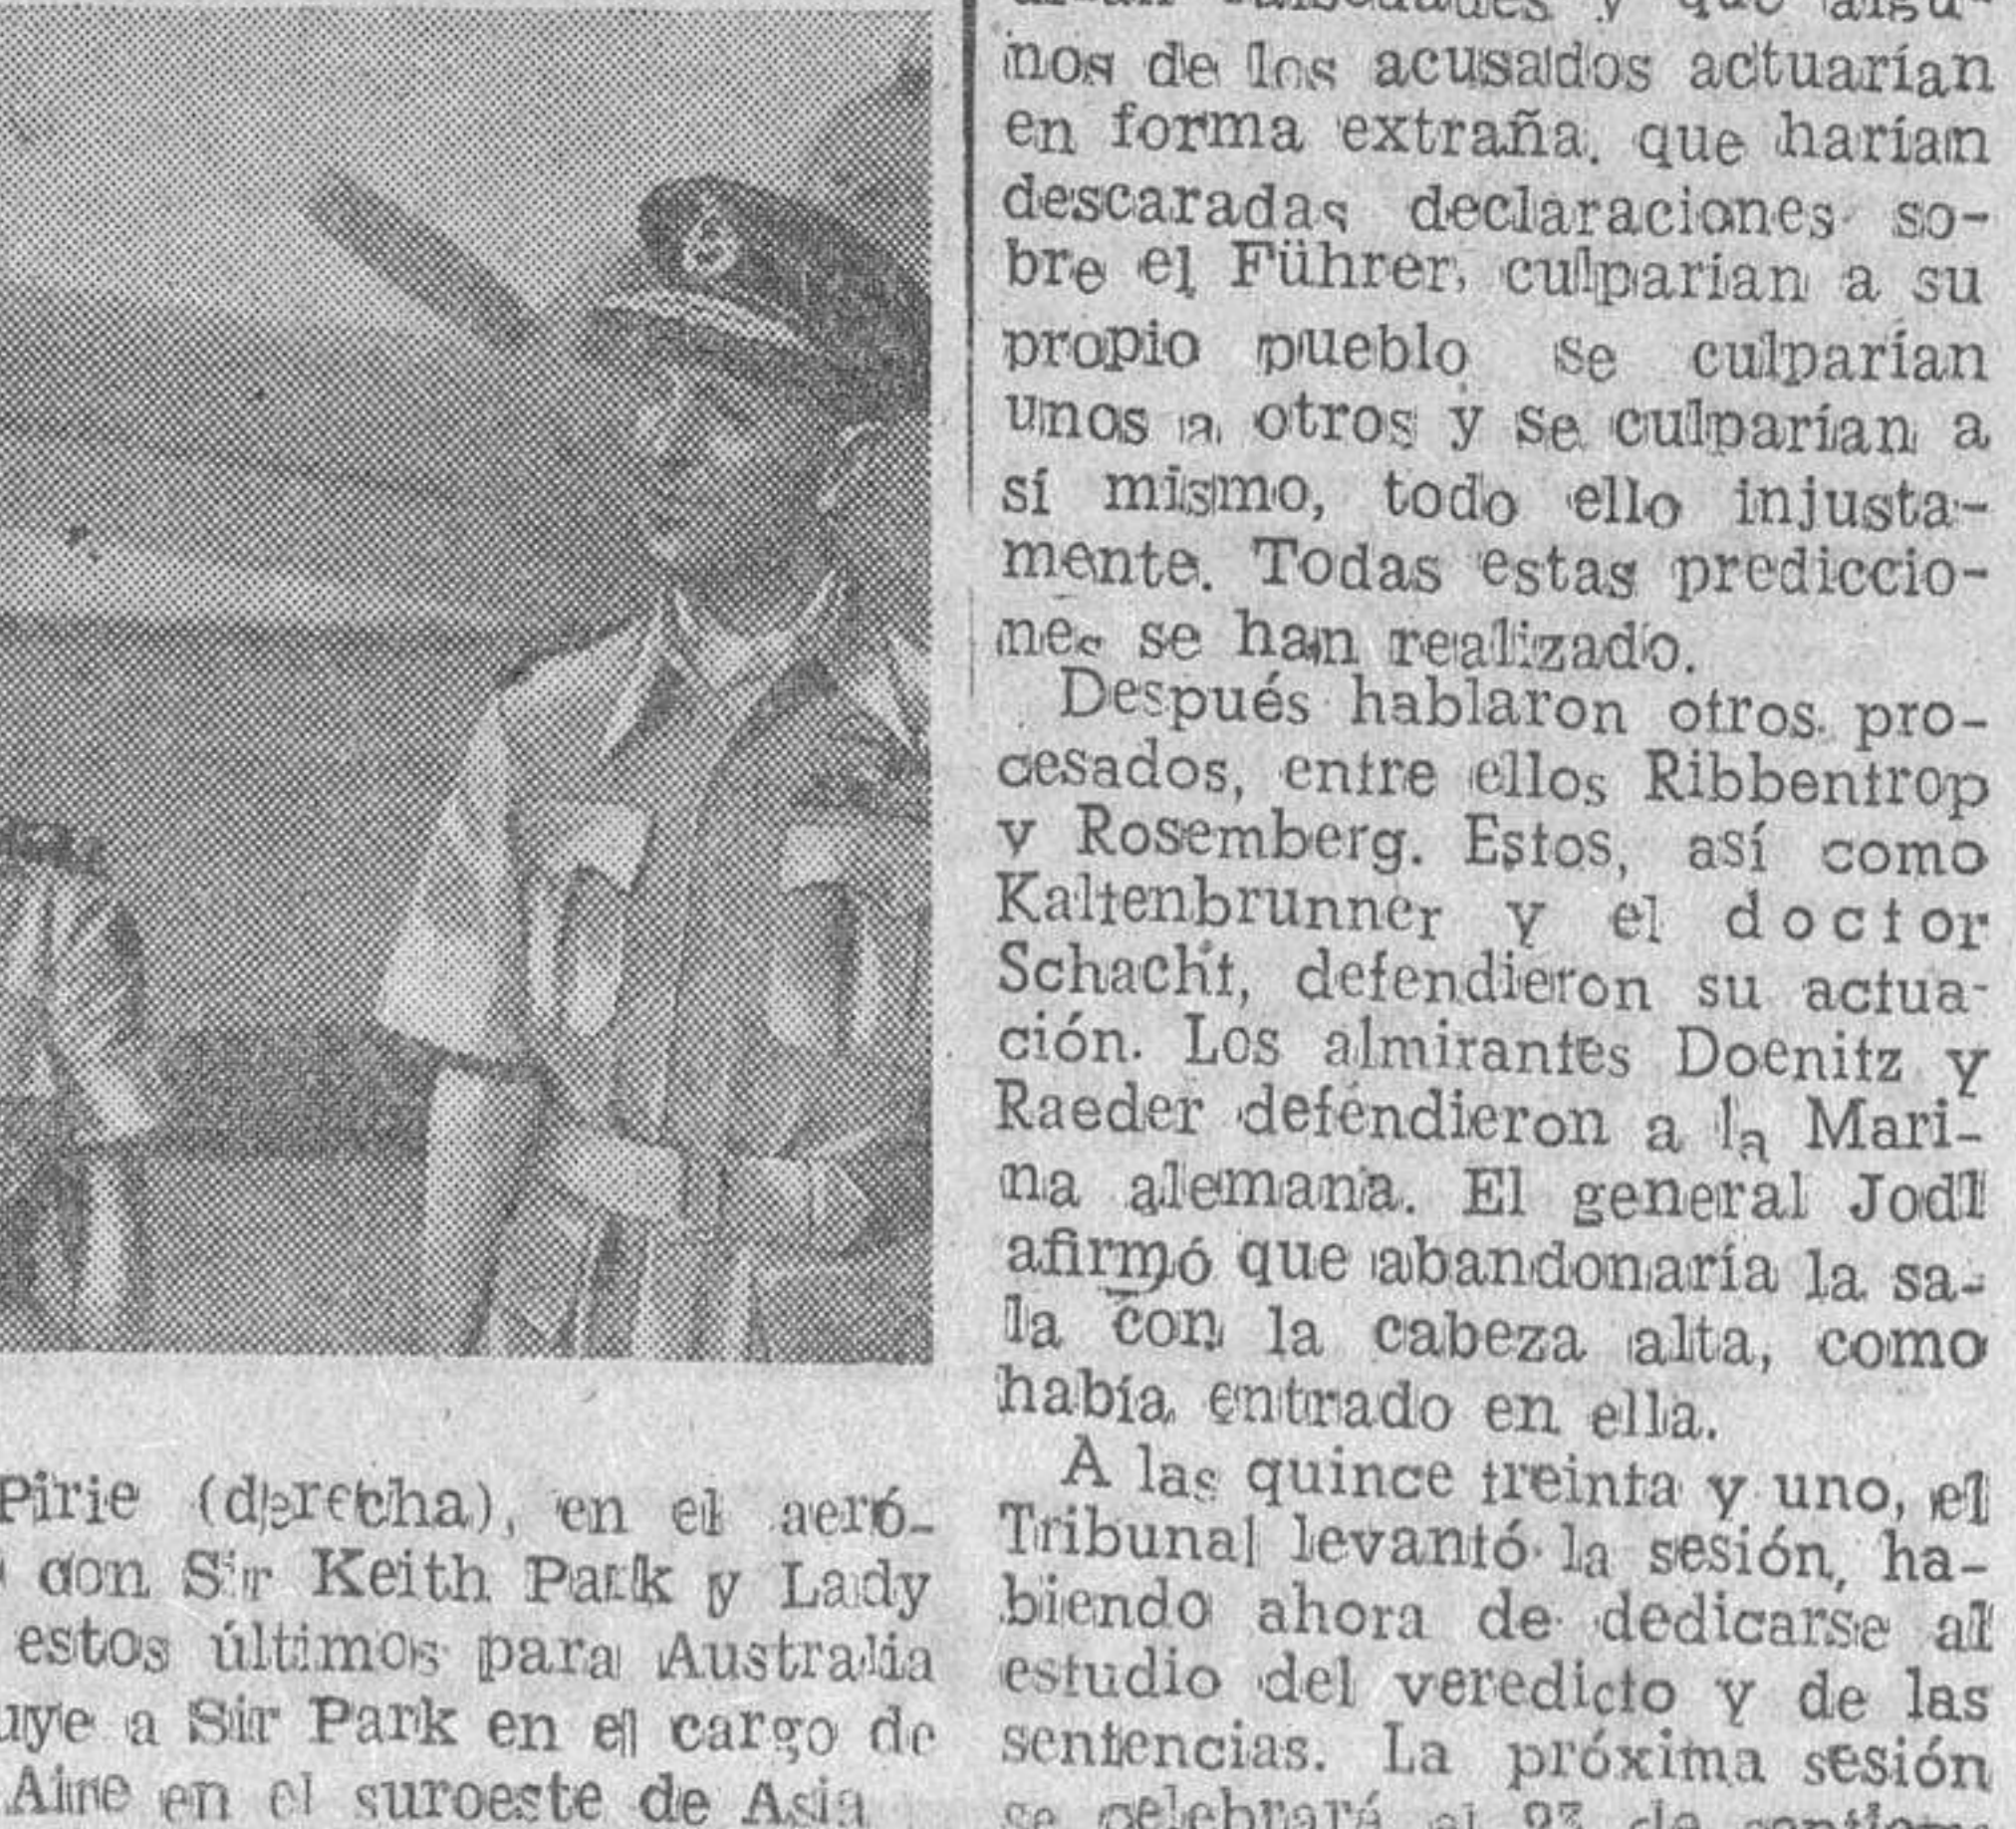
Pirie (derecha), en el aeró- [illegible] con Sir Keith Park y Lady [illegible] estos últimos para Australia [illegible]uye a Sir Park en el cargo de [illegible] Aire en el suroeste de Asia

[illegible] y que algunos de los acusados actuarían en forma extraña, que harían descaradas declaraciones sobre el Führer, culparían a su propio pueblo se culparían unos a otros y se culparían a sí mismo, todo ello injustamente. Todas estas predicciones se han realizado.

Después hablaron otros procesados, entre ellos Ribbentrop y Rosemberg. Estos, así como Kaltenbrunner y el doctor Schacht, defendieron su actuación. Los almirantes Doenitz y Raeder defendieron a la Marina alemana. El general Jodl afirmó que abandonaría la sala con la cabeza alta, como había entrado en ella.

A las quince treinta y uno, el Tribunal levantó la sesión, habiendo ahora de dedicarse al estudio del veredicto y de las sentencias. La próxima sesión se celebrará el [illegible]